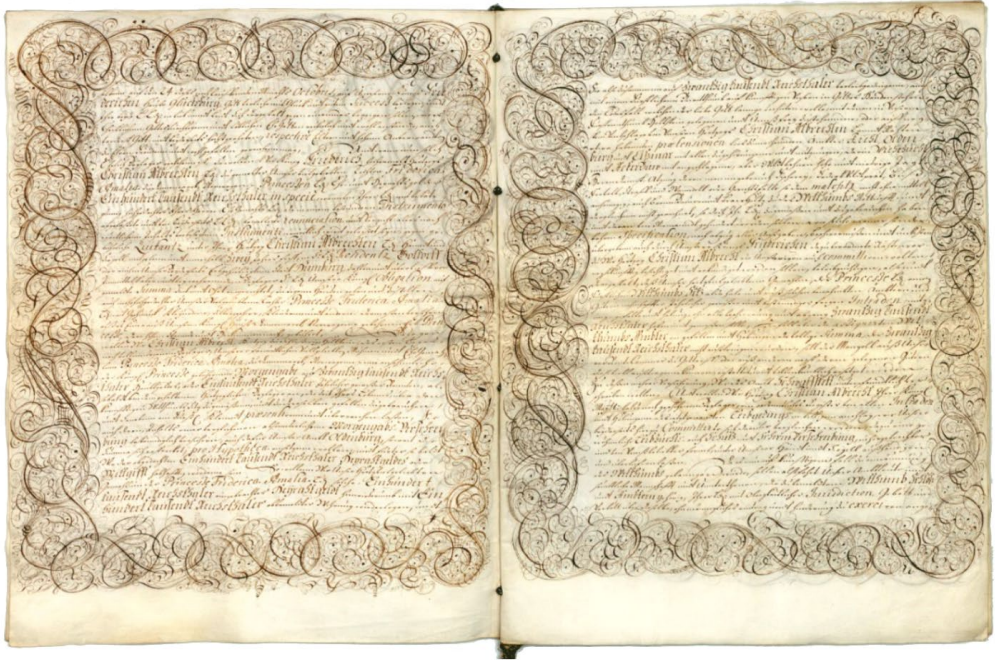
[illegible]
Christian Albrecht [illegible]
Einhundert tausend Reichsthaler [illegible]
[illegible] Testamente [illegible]
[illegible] Christiani Albrechten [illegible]
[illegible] Princessin Friderica Amalia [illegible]
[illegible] Christian Albrecht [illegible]
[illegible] Einhundert tausend Reichsthaler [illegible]
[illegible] Einhundert tausend Reichsthaler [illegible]
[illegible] Princessin Friderica Amalia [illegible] Einhundert tausend Reichsthaler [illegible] Ein hundert tausend Reichsthaler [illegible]

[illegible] Zwanzig tausend Reichsthaler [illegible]
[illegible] Christiani Albrechtin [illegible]
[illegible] Christian Albrecht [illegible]
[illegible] Majestät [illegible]
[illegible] Christian Albrecht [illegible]
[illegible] Princessin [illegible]
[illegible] Zwanzig tausend Reichsthaler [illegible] Zwanzig tausend Reichsthaler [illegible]
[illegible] Christian Albrecht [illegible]
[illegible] Erbeinigung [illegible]
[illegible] Contract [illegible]
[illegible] Testament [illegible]
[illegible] Intention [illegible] exerci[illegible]